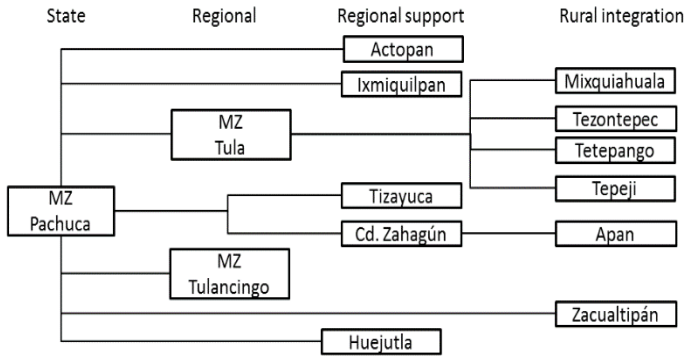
State

Regional

Regional support

Rural integration

Actopan

Ixmiquilpan

Mixquiahuala

MZ Tula

Tezontepec

Tetepango

Tepeji

MZ Pachuca

Tizayuca

Cd. Zahagún

Apan

MZ Tulancingo

Zacualtipán

Huejutla